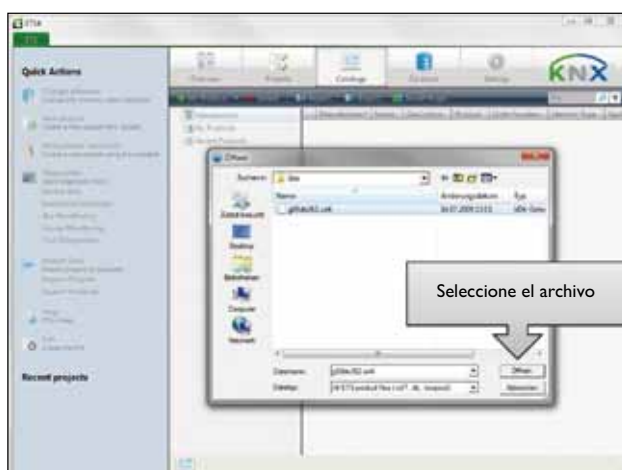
ETS4

Quick Actions

KNX

Overview

Projects

Catalogs

Database

Settings

Recent projects

Öffnen

Suchen in:

Name

Änderungsdatum

Typ

Zuletzt besucht

Desktop

Bibliotheken

Computer

Netzwerk

Dateiname:

Dateityp:

Öffnen

Abbrechen

Seleccione el archivo